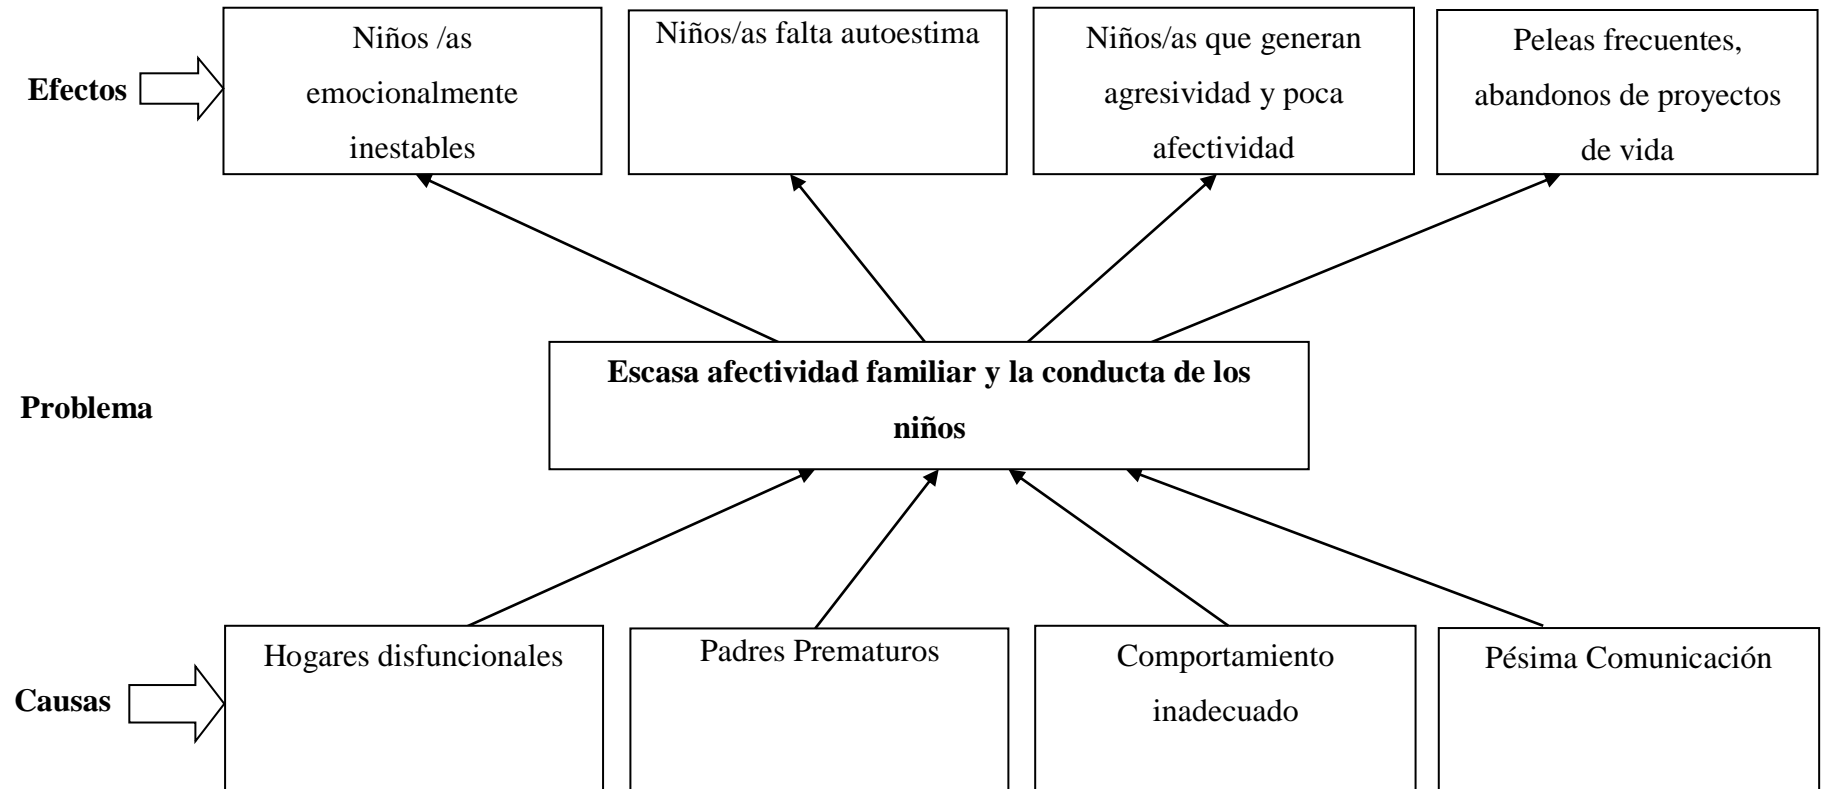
Efectos

Niños /as emocionalmente inestables

Niños/as falta autoestima

Niños/as que generan agresividad y poca afectividad

Peleas frecuentes, abandonos de proyectos de vida

Problema

Escasa afectividad familiar y la conducta de los niños

Causas

Hogares disfuncionales

Padres Prematuros

Comportamiento inadecuado

Pésima Comunicación